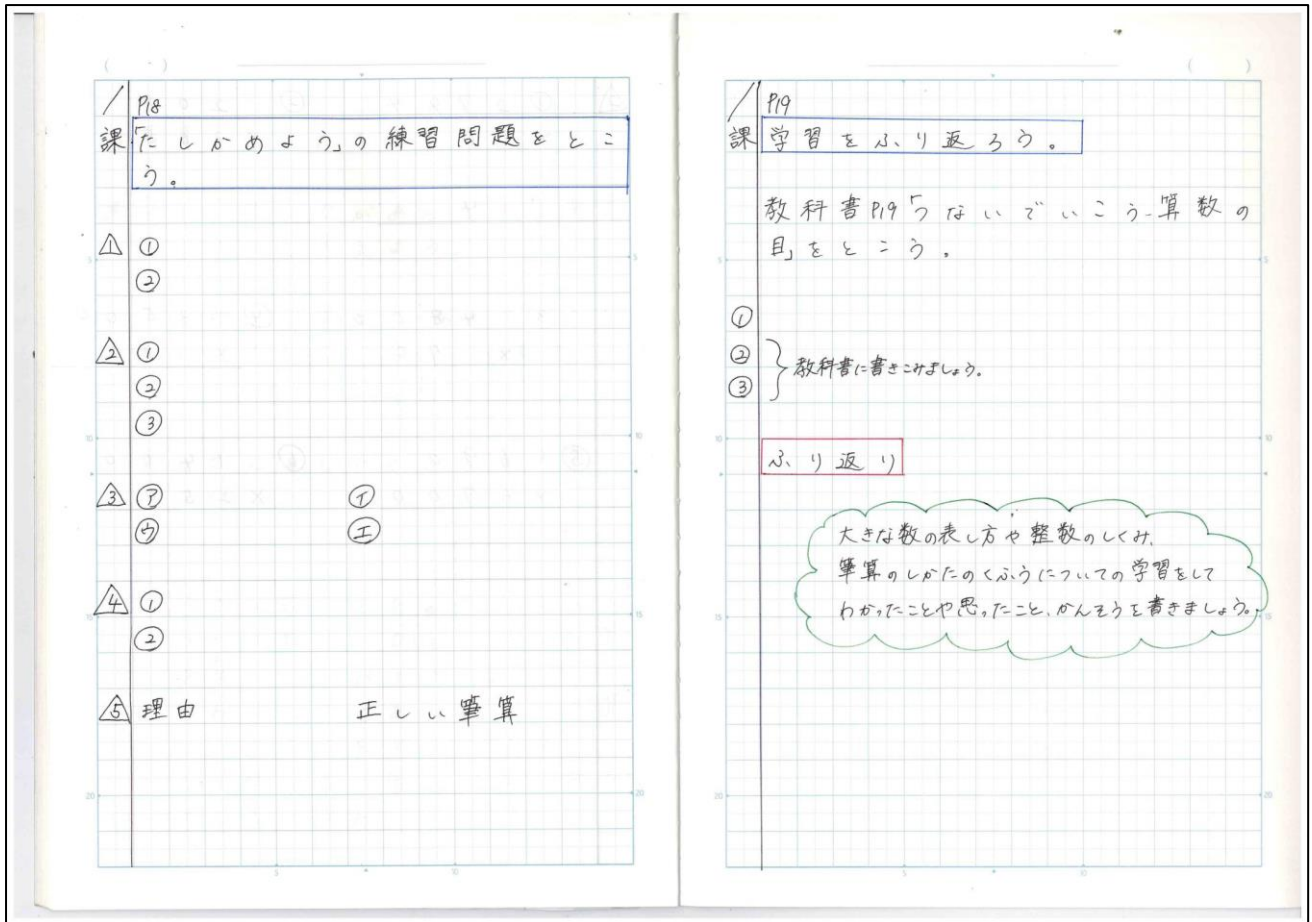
/ P18
課「たしかめよう」の練習問題をとこう。

1 ①
②

2 ①
②
③

3 ㋐ ㋑
㋒ ㋓

4 ①
②

5 理由 正しい筆算

/ P19
課 学習をふり返ろう。

教科書P19「つないでいこう算数の目」をとこう。

①
②
③ 教科書に書きこみましょう。

ふり返り

大きな数の表し方や整数のしくみ、筆算のしかたのくふうについての学習をしてわかったことや思ったこと、かんそうを書きましょう。